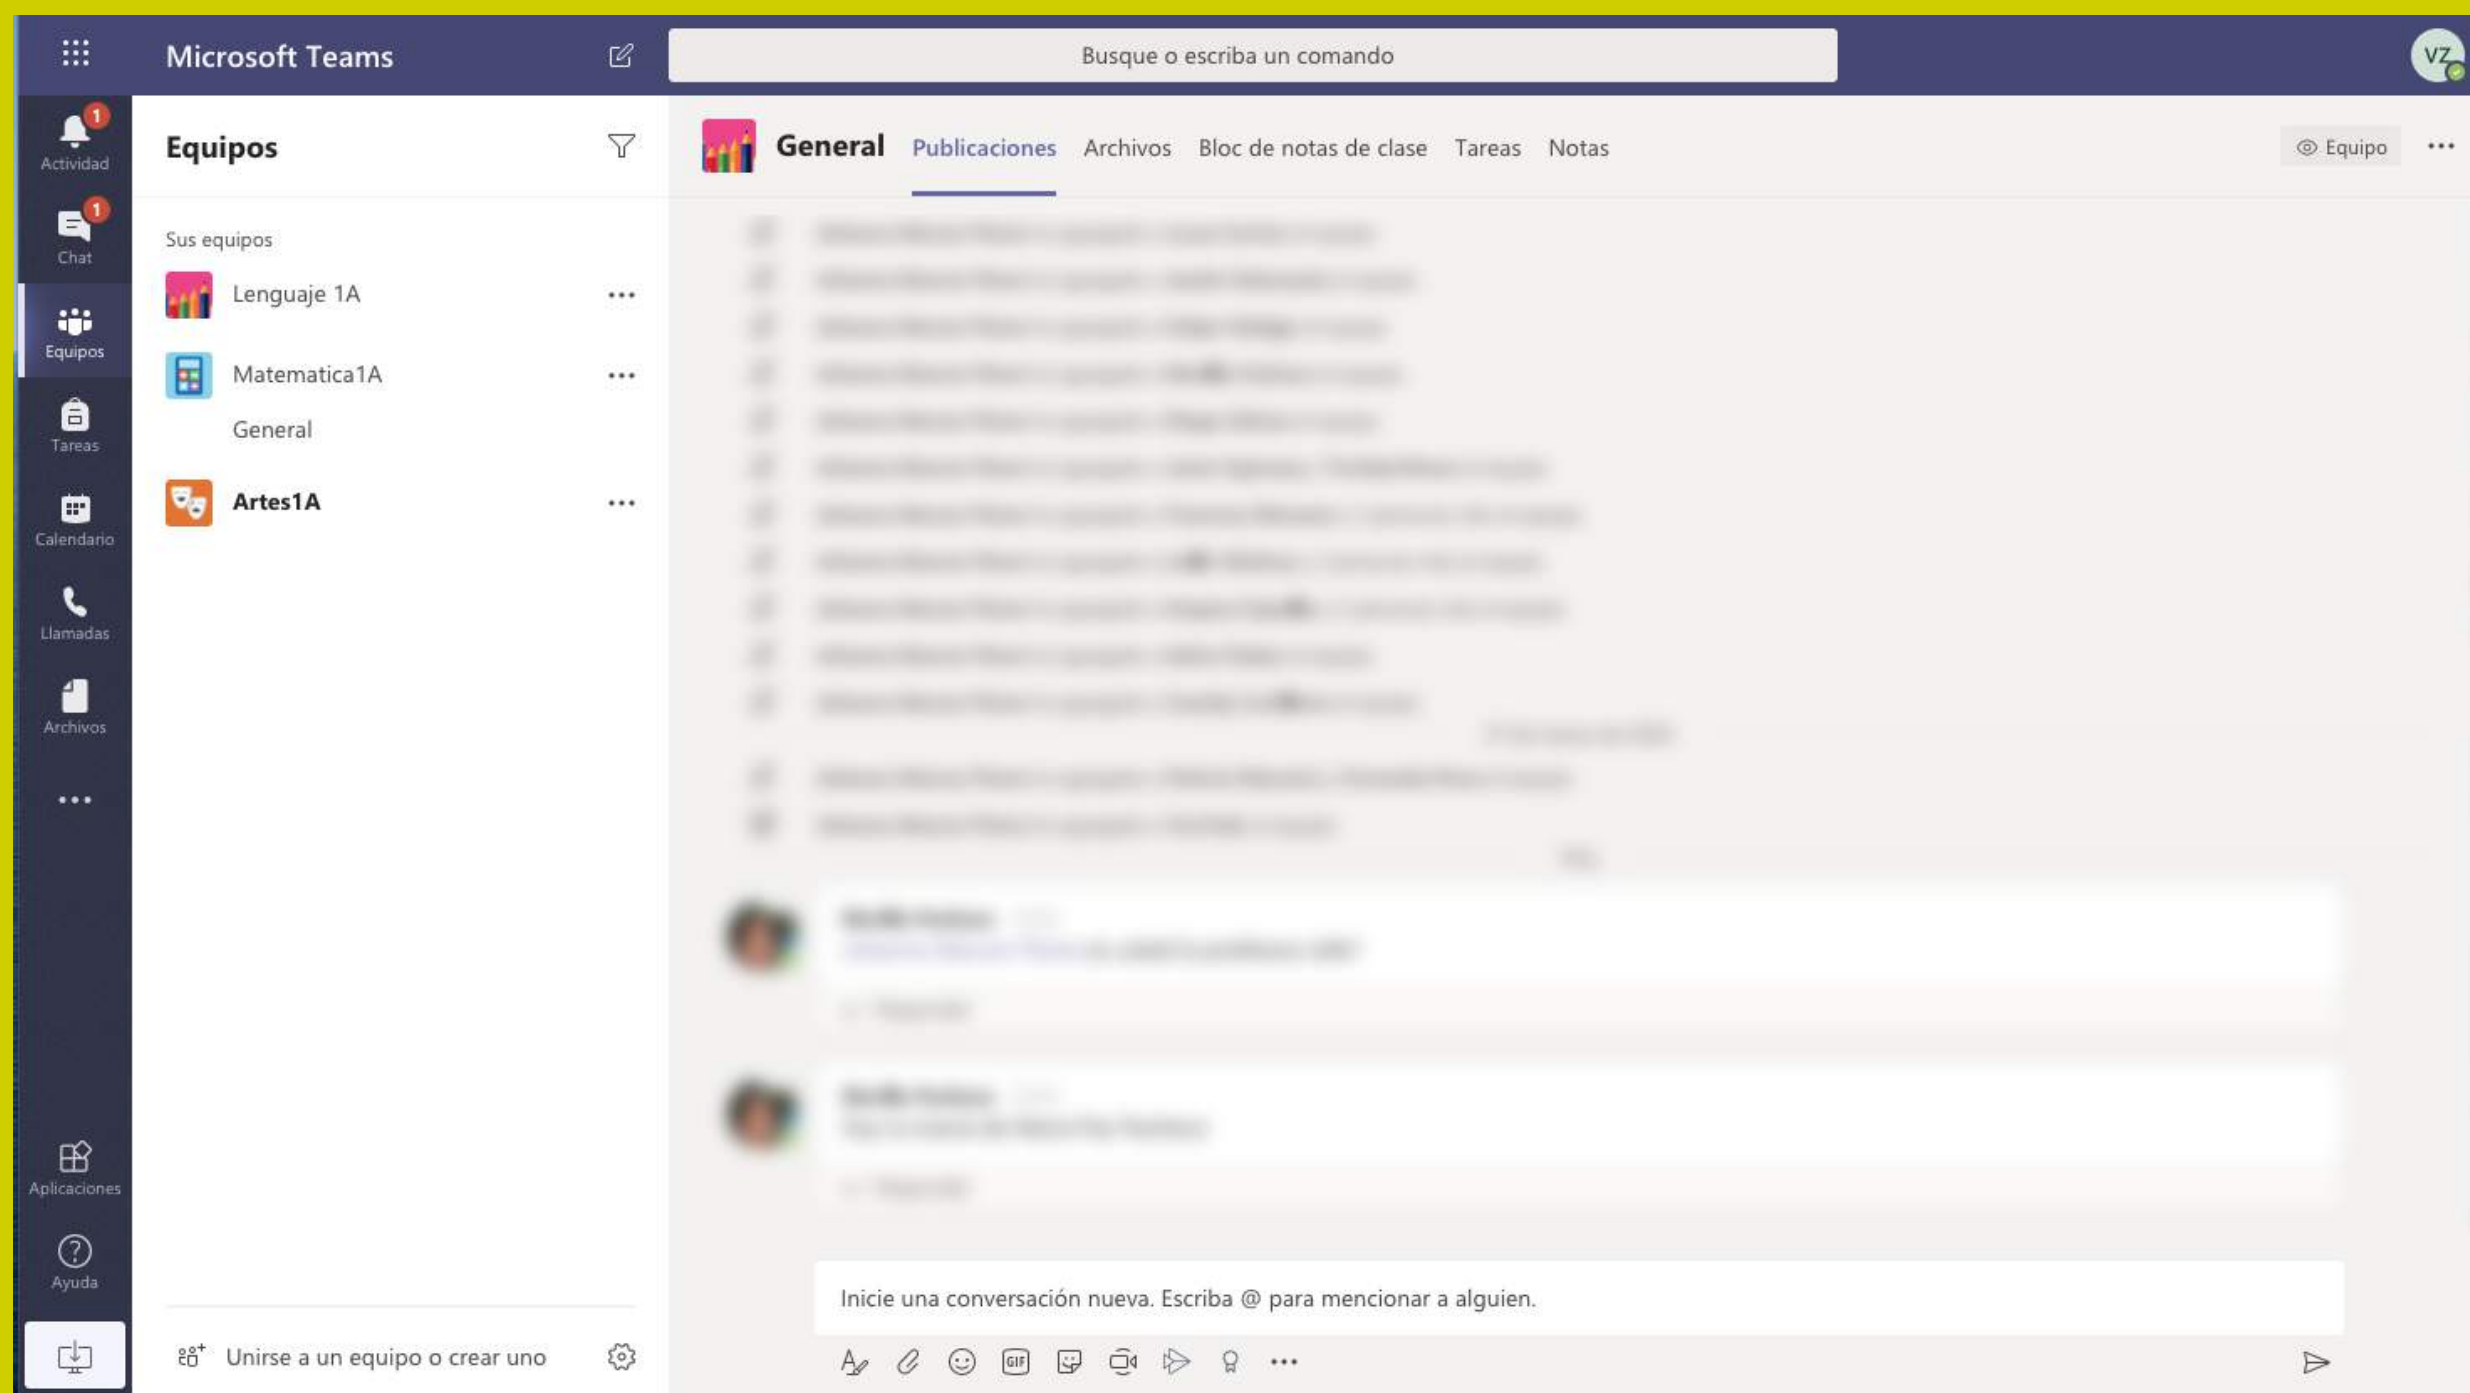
Microsoft Teams

Busque o escriba un comando

VZ

1
Actividad

1
Chat

Equipos

Tareas

Calendario

Llamadas

Archivos

...

Aplicaciones

Ayuda

Equipos

Sus equipos

Lenguaje 1A ...

Matematica1A ...

General

Artes1A ...

Unirse a un equipo o crear uno

General Publicaciones Archivos Bloc de notas de clase Tareas Notas

Equipo ...

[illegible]

Inicie una conversación nueva. Escriba @ para mencionar a alguien.